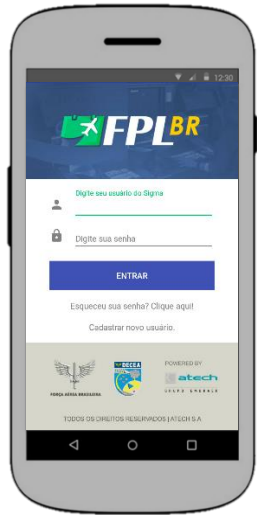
12:30

FPL BR

Digite seu usuário do Sigma

Digite sua senha

ENTRAR

Esqueceu sua senha? Clique aqui!

Cadastrar novo usuário.

FORÇA AÉREA BRASILEIRA

DECEA

POWERED BY

atech

GRUPO EMBRAER

TODOS OS DIREITOS RESERVADOS | ATECH S.A